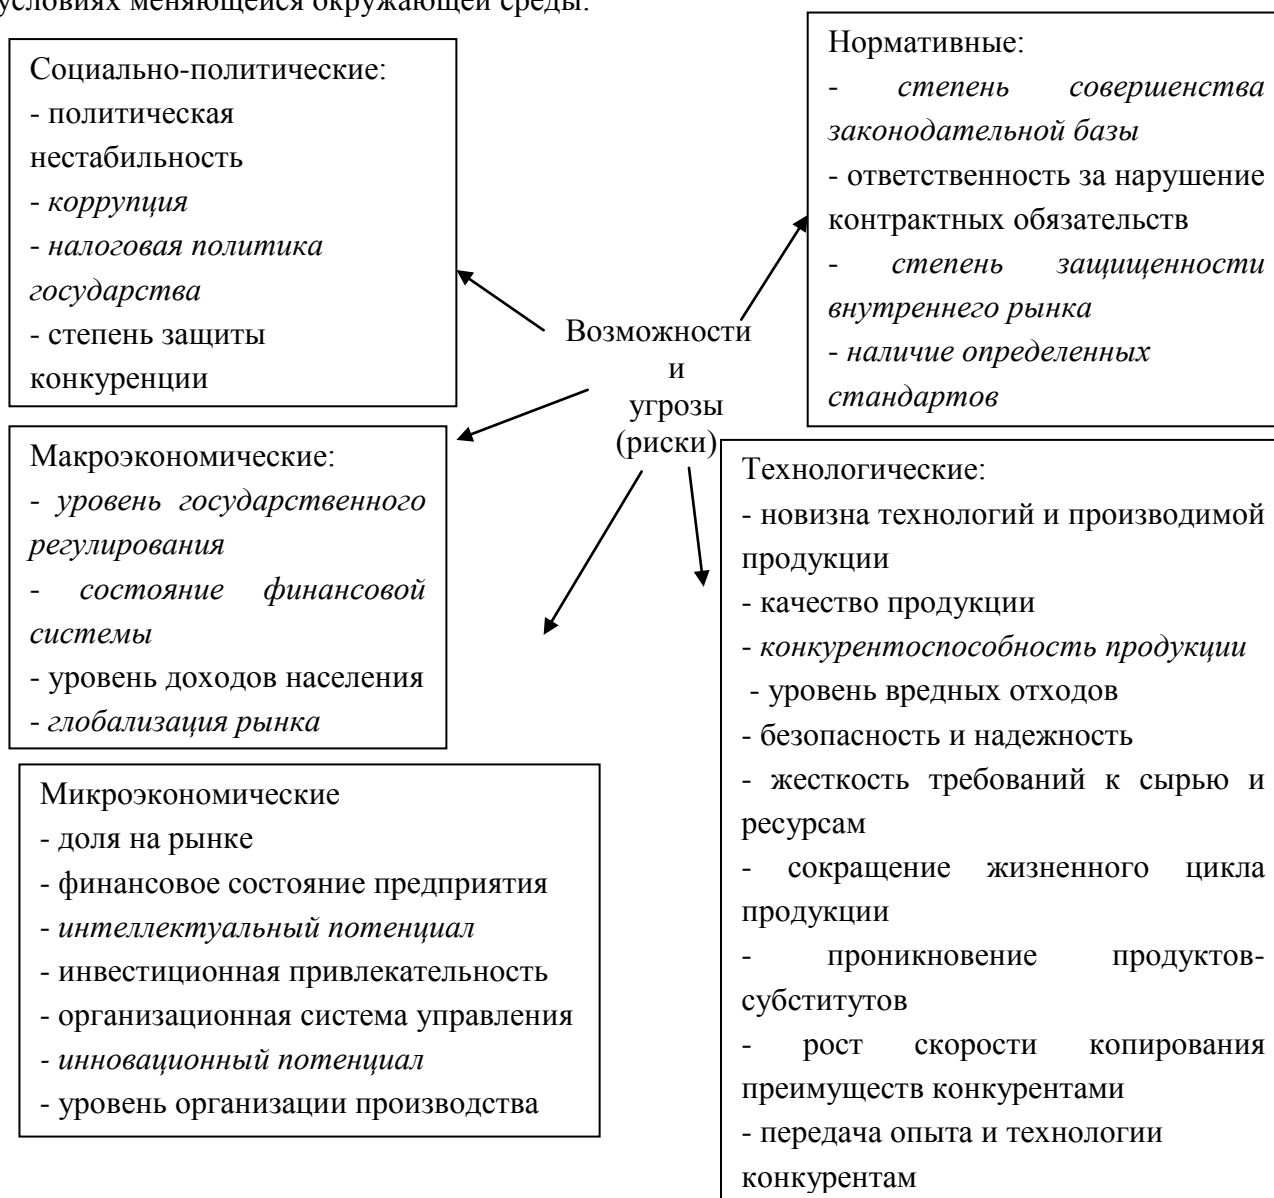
условиях меняющейся окружающей среды.

Социально-политические:
- политическая нестабильность
- коррупция
- налоговая политика государства
- степень защиты конкуренции

Нормативные:
- степень совершенства законодательной базы
- ответственность за нарушение контрактных обязательств
- степень защищенности внутреннего рынка
- наличие определенных стандартов

Возможности и угрозы (риски)

Макроэкономические:
- уровень государственного регулирования
- состояние финансовой системы
- уровень доходов населения
- глобализация рынка

Технологические:
- новизна технологий и производимой продукции
- качество продукции
- конкурентоспособность продукции
- уровень вредных отходов
- безопасность и надежность
- жесткость требований к сырью и ресурсам
- сокращение жизненного цикла продукции
- проникновение продуктов-субститутов
- рост скорости копирования преимуществ конкурентами
- передача опыта и технологии конкурентам

Микроэкономические
- доля на рынке
- финансовое состояние предприятия
- интеллектуальный потенциал
- инвестиционная привлекательность
- организационная система управления
- инновационный потенциал
- уровень организации производства